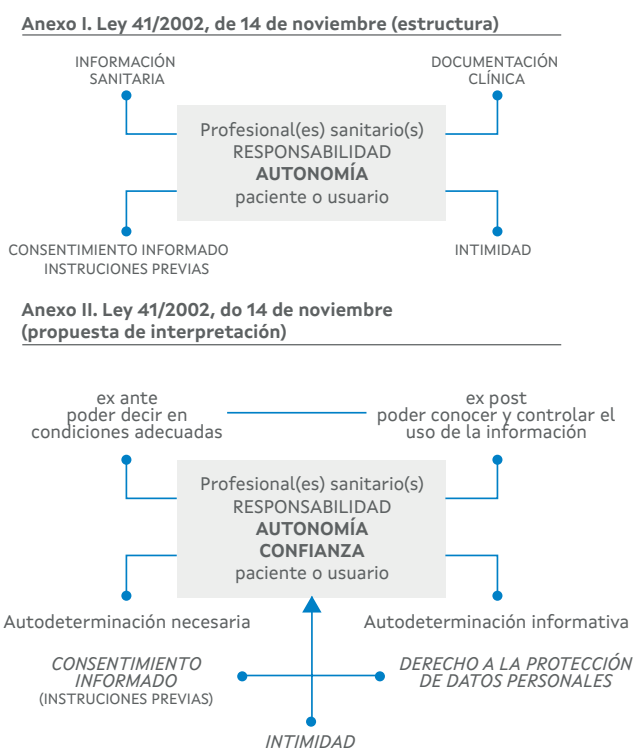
**Anexo I. Ley 41/2002, de 14 de noviembre (estructura)**

INFORMACIÓN SANITARIA

DOCUMENTACIÓN CLÍNICA

Profesional(es) sanitario(s)
RESPONSABILIDAD
**AUTONOMÍA**
paciente o usuario

CONSENTIMIENTO INFORMADO
INSTRUCIONES PREVIAS

INTIMIDAD

**Anexo II. Ley 41/2002, do 14 de noviembre (propuesta de interpretación)**

ex ante
poder decir en condiciones adecuadas

ex post
poder conocer y controlar el uso de la información

Profesional(es) sanitario(s)
RESPONSABILIDAD
**AUTONOMÍA**
**CONFIANZA**
paciente o usuario

Autodeterminación necesaria

Autodeterminación informativa

*CONSENTIMIENTO INFORMADO*
(INSTRUCIONES PREVIAS)

*DERECHO A LA PROTECCIÓN DE DATOS PERSONALES*

*INTIMIDAD*